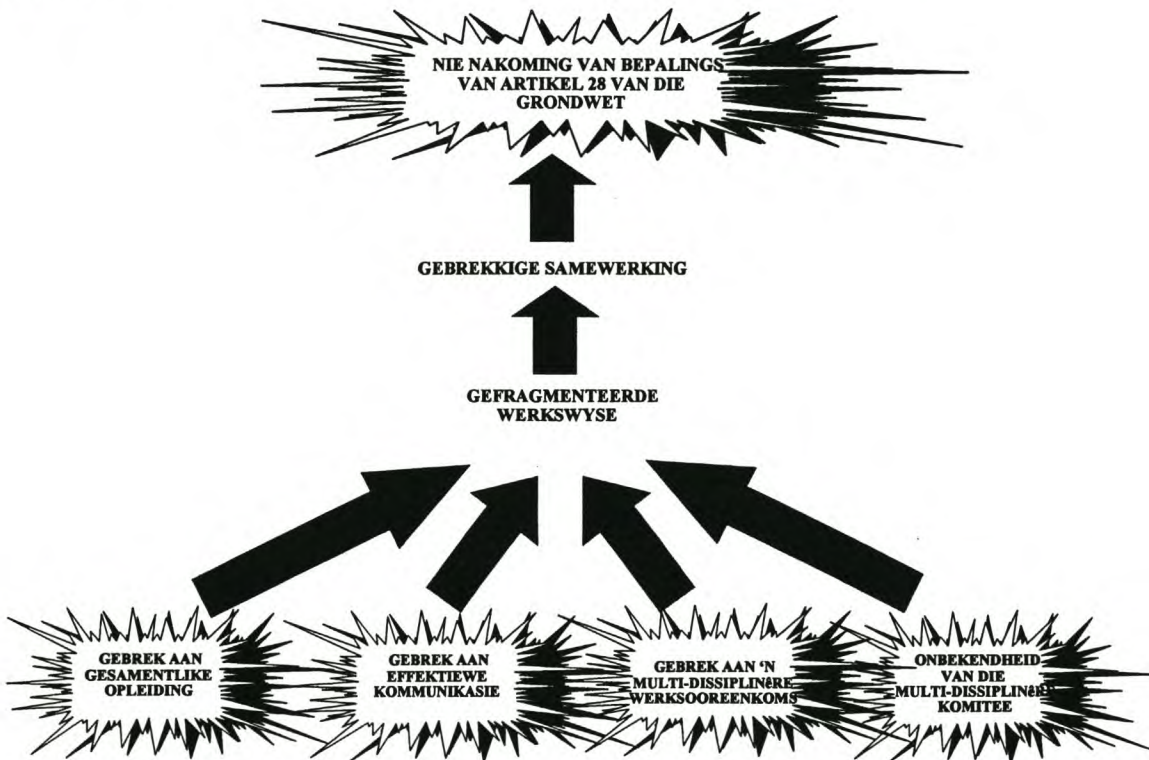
NIE NAKOMING VAN BEPALINGS VAN ARTIKEL 28 VAN DIE GRONDWET

GEBREKKIGE SAMEWERKING

GEFRAGMENTEERDE WERKSWYSE

GEBREK AAN GESAMENTLIKE OPLEIDING

GEBREK AAN EFFEKTIEWE KOMMUNIKASIE

GEBREK AAN 'N MULTI-DISSIPLINêRE WERKSOOREENKOMS

ONBEKENDHEID VAN DIE MULTI-DISSIPLINêRE KOMITEE